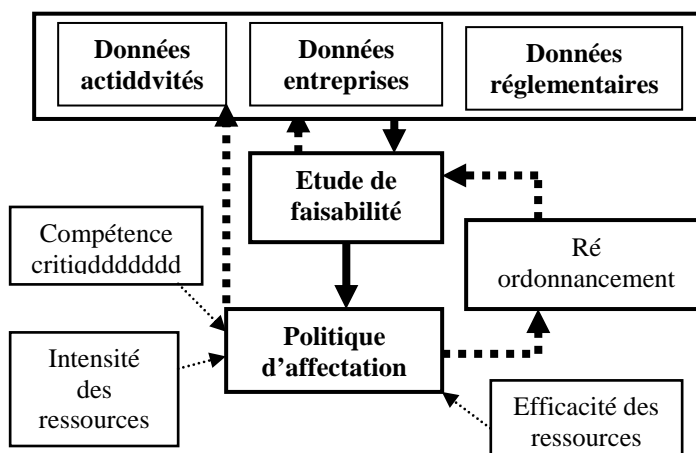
Données actiddvités

Données entreprises

Données réglementaires

Etude de faisabilité

Compétence critiqddddddd

Ré ordonnancement

Politique d'affectation

Intensité des ressources

Efficacité des ressources